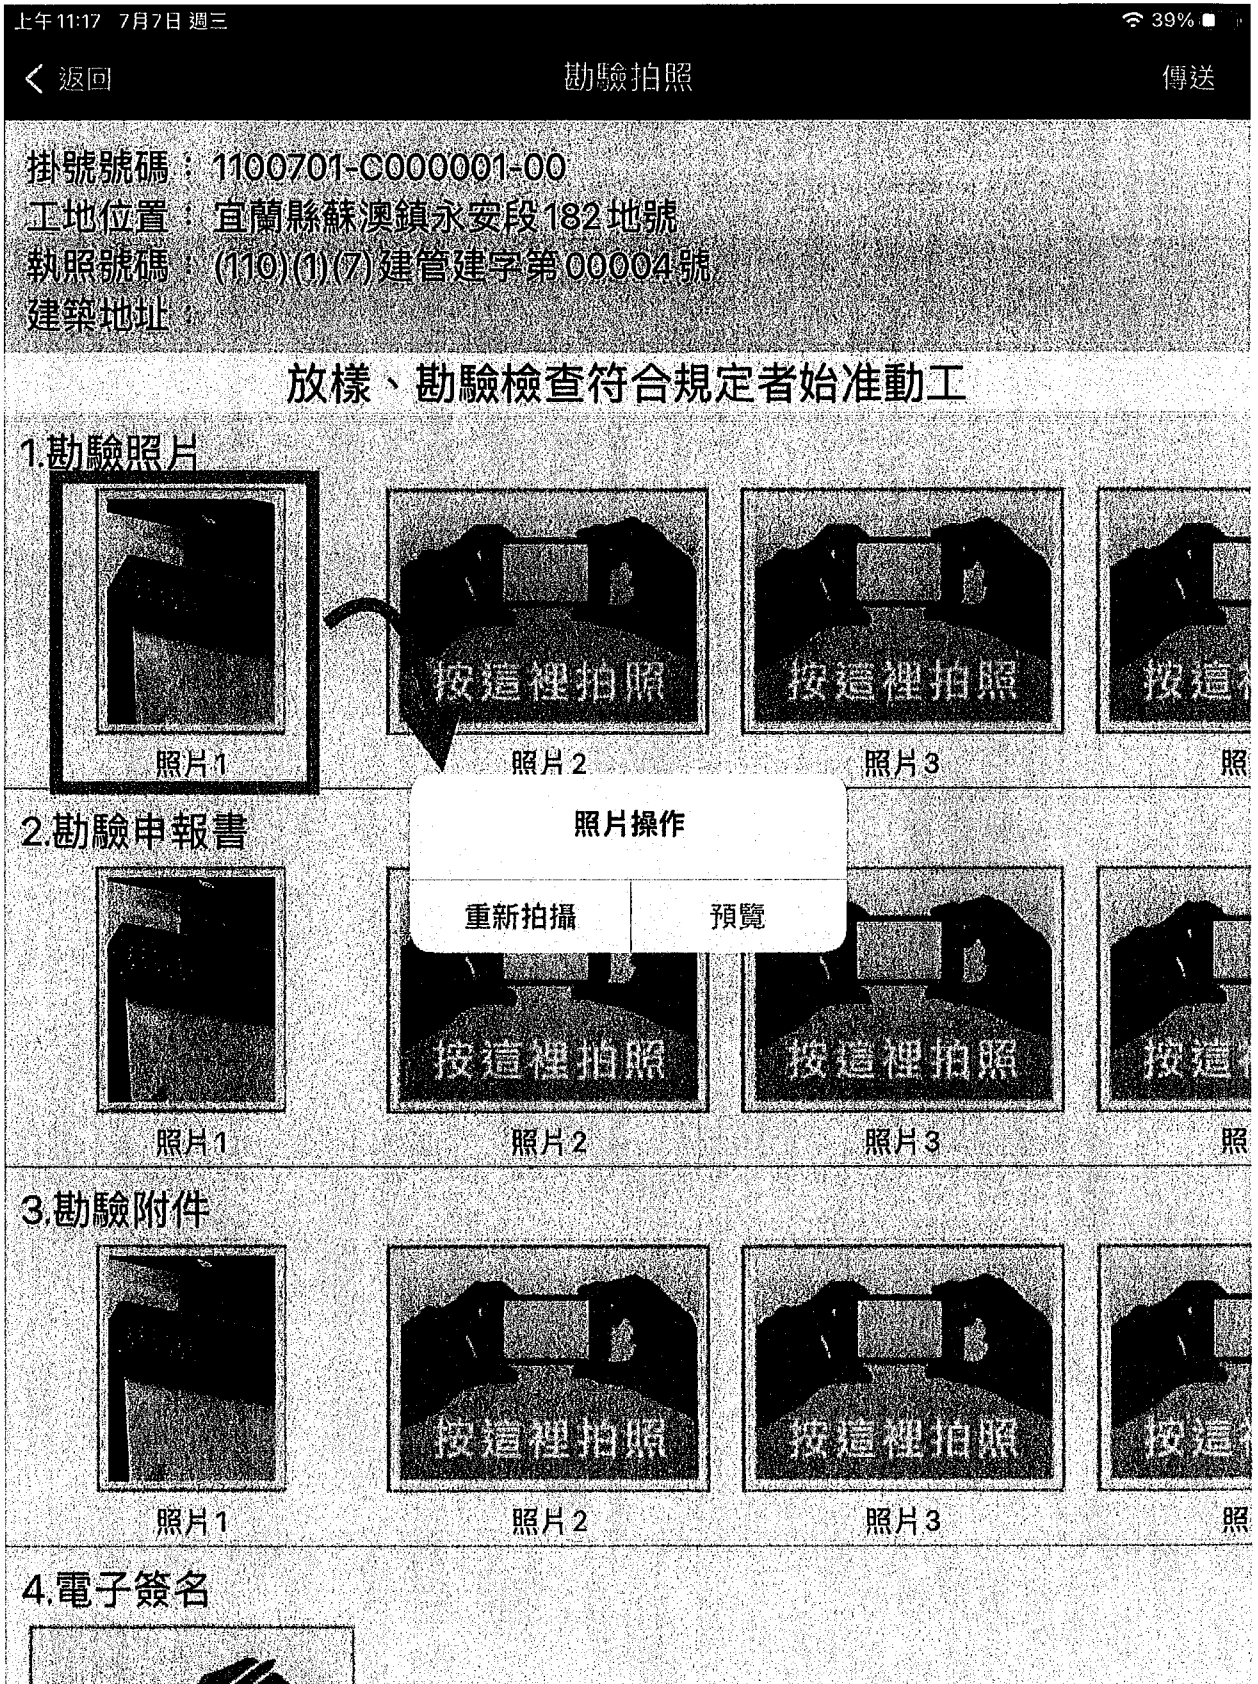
上午11:17 7月7日 週三

39%

< 返回

勘驗拍照

傳送

掛號號碼：1100701-C000001-00
工地位置：宜蘭縣蘇澳鎮永安段182地號
執照號碼：(110)(1)(7)建管建字第00004號
建築地址：

放樣、勘驗檢查符合規定者始准動工

1.勘驗照片

照片1

按這裡拍照

照片2

按這裡拍照

照片3

按這

照

照片操作

重新拍攝

預覽

2.勘驗申報書

照片1

按這裡拍照

照片2

按這裡拍照

照片3

按這

照

3.勘驗附件

照片1

按這裡拍照

照片2

按這裡拍照

照片3

按這

照

4.電子簽名